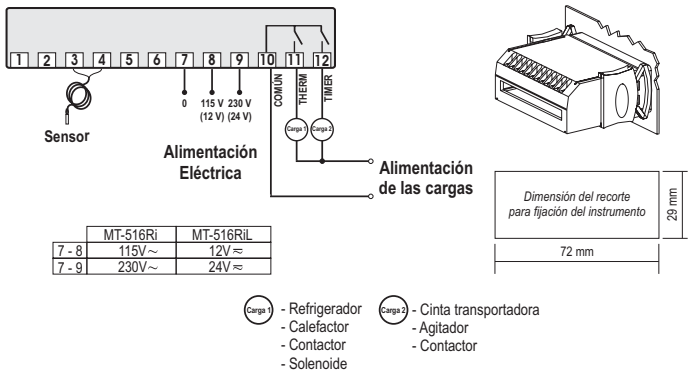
1 2 3 4 5 6 7 8 9 10 11 12

COMUN THERM TIMER

0
115 V (12 V)
230 V (24 V)

Carga 1 Carga 2

Sensor

Alimentación Eléctrica

Alimentación de las cargas

Dimensión del recorte para fijación del instrumento

29 mm

72 mm

| | MT-516Ri | MT-516RiL |
|---|---|---|
| 7 - 8 | 115V$\sim$ | 12V$\approx$ |
| 7 - 9 | 230V$\sim$ | 24V$\approx$ |

Carga 1 - Refrigerador
- Calefactor
- Contactor
- Solenoide

Carga 2 - Cinta transportadora
- Agitador
- Contactor